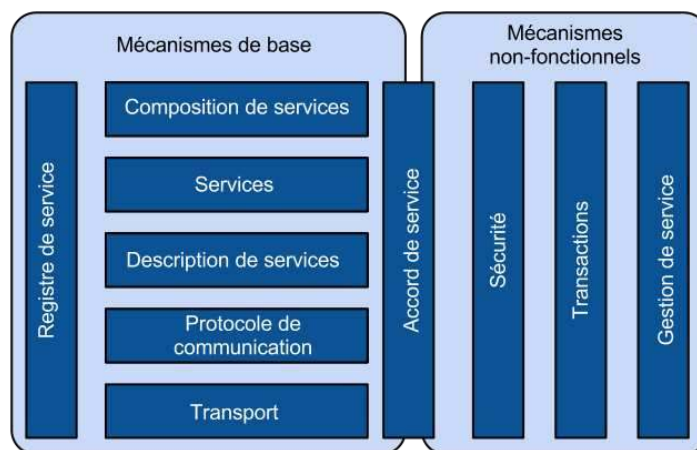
Mécanismes de base

Registre de service

Composition de services

Services

Description de services

Protocole de communication

Transport

Accord de service

Mécanismes non-fonctionnels

Sécurité

Transactions

Gestion de service